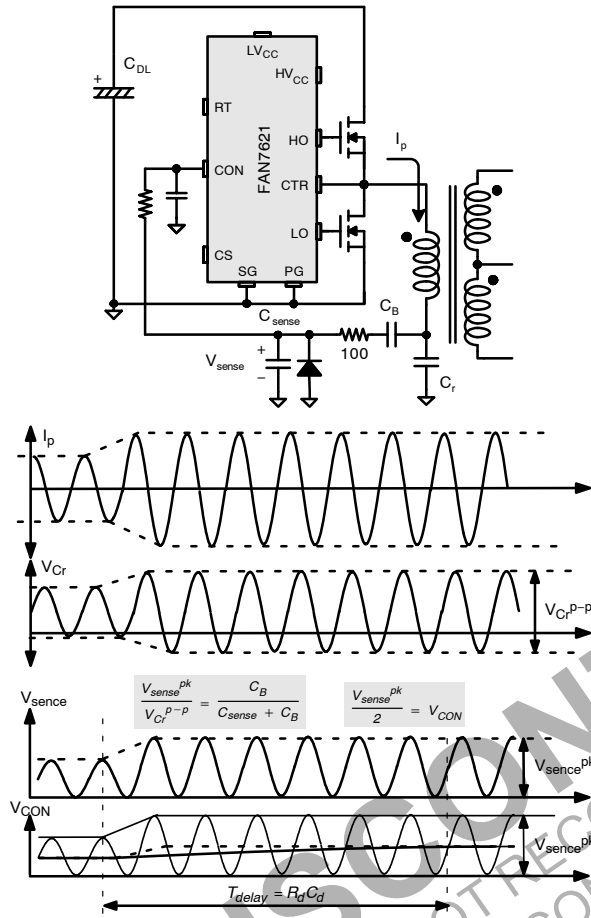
$C_{DL}$

$LV_{CC}$

$HV_{CC}$

RT

FAN7621

HO

CON

CTR

$I_p$

LO

CS

SG

PG

$C_{sense}$

$C_B$

$V_{sense}$

100

$C_r$

$I_p$

$V_{Cr}$

$V_{Cr}^{p-p}$

$V_{sence}$

$\frac{V_{sense}^{pk}}{V_{Cr}^{p-p}} = \frac{C_B}{C_{sense} + C_B}$

$\frac{V_{sense}^{pk}}{2} = V_{CON}$

$V_{sence}^{pk}$

$V_{CON}$

$V_{sence}^{pk}$

$T_{delay} = R_d C_d$